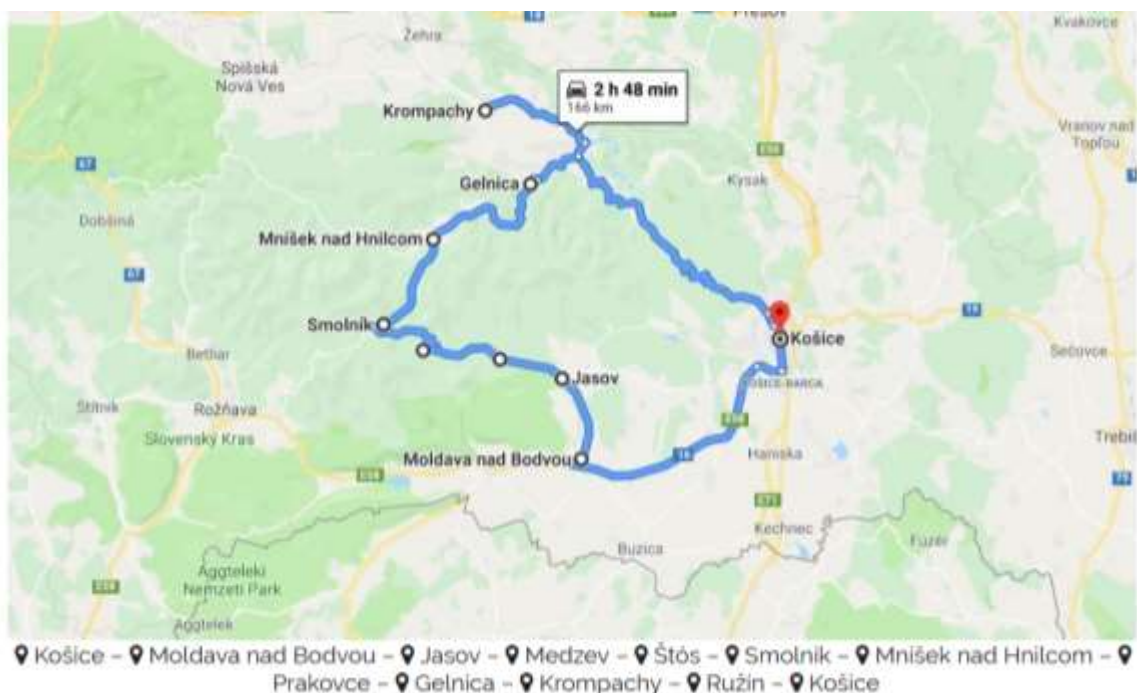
Prešov
Žehra
Kvakovce
Spišská Nová Ves
2 h 48 min
166 km
Krompachy
Vranov nad Topľou
Gelnica
Kysak
Dobšiná
Mnišek nad Hnilcom
Smolník
Košice
Sečovce
Betliar
Jasov
Štítnik
Rožňava
KOŠICE-BARCA
Slovenský Kras
Moldava nad Bodvou
Haniska
Trebiš
Kechnec
Buzica
Fuzér
Aggteleki Nemzeti Park
Aggtelek

Košice – Moldava nad Bodvou – Jasov – Medzev – Štós – Smolník – Mníšek nad Hnilcom – Prakovce – Gelnica – Krompachy – Ružín – Košice